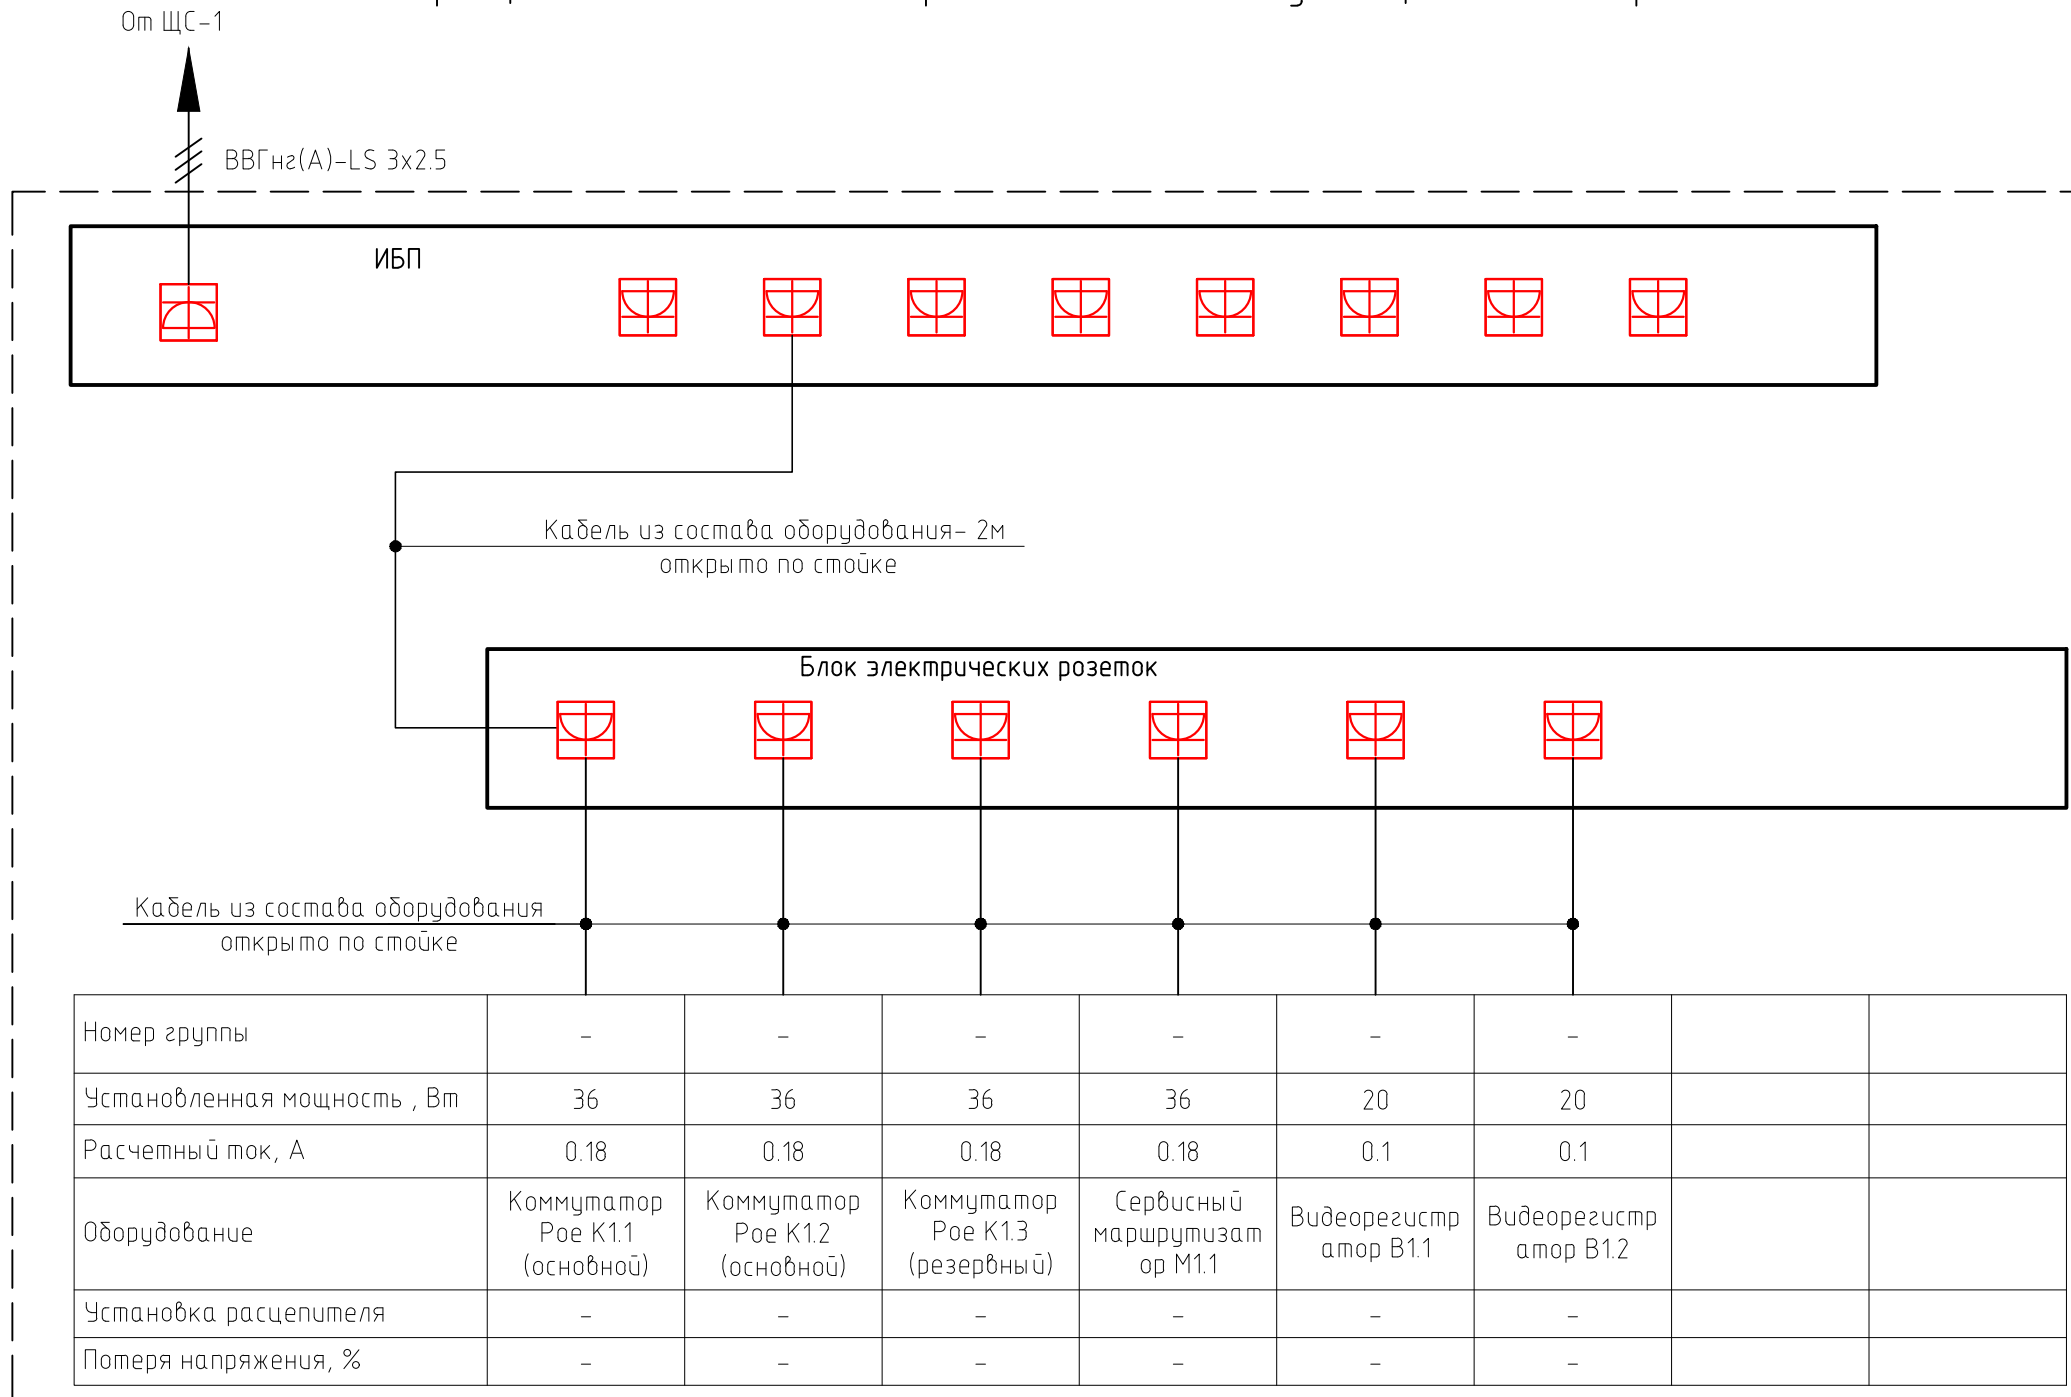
От ЩС-1

ВВГнг(А)-LS 3x2.5

ИБП

Кабель из состава оборудования- 2м
открыто по стойке

Блок электрических розеток

Кабель из состава оборудования
открыто по стойке

| Номер группы | - | - | - | - | - | - | | |
|---|---|---|---|---|---|---|---|---|
| Установленная мощность , Вт | 36 | 36 | 36 | 36 | 20 | 20 | | |
| Расчетный ток, А | 0.18 | 0.18 | 0.18 | 0.18 | 0.1 | 0.1 | | |
| Оборудование | Коммутатор Poe K1.1 (основной) | Коммутатор Poe K1.2 (основной) | Коммутатор Poe K1.3 (резервный) | Сервисный маршрутизатор M1.1 | Видеорегистратор B1.1 | Видеорегистратор B1.2 | | |
| Установка расцепителя | - | - | - | - | - | - | | |
| Потеря напряжения, % | - | - | - | - | - | - | | |